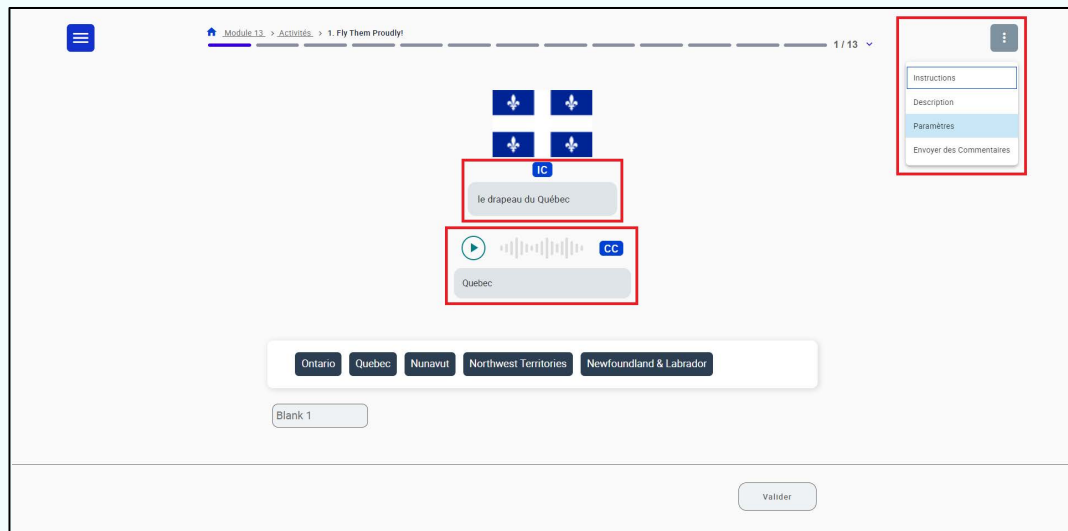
Module 13 > Activités > 1. Fly Them Proudly!

1 / 13

Instructions

Description

Paramètres

Envoyer des Commentaires

IC

le drapeau du Québec

CC

Quebec

Ontario

Quebec

Nunavut

Northwest Territories

Newfoundland & Labrador

Blank 1

Valider